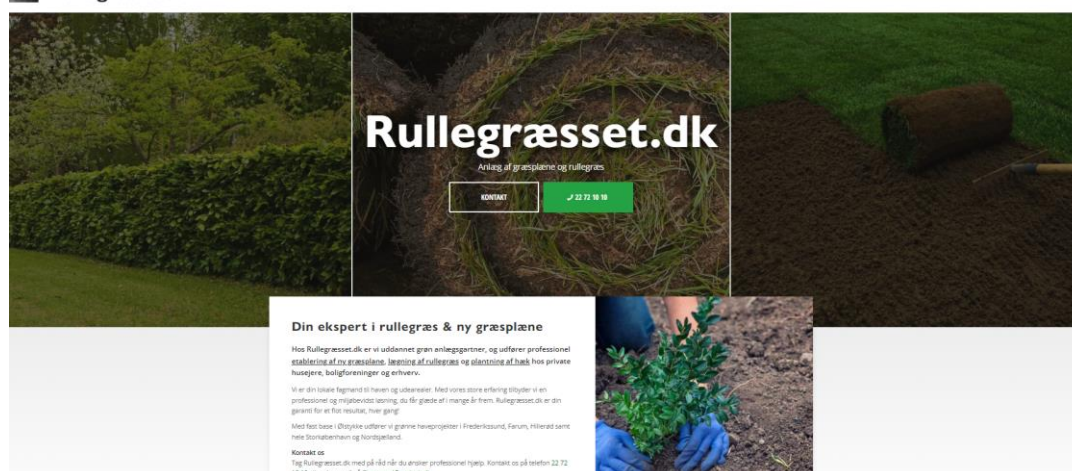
Rullegræsset.dk

Anlæg af græsplæne og rullegræs

KONTAKT

22 72 18 18

Din ekspert i rullegræs & ny græsplæne

Hos Rullegræsset.dk er vi uddannet grøn anlægsgartner, og udfører professionel etablering af ny græsplæne, lægning af rullegræs og plantning af hæk hos private husejere, boligforeninger og erhverv.

Vi er din lokale fagmand til haven og udearealer. Med vores store erfaring tilbyder vi en professionel og miljøbevidst løsning, du får glæde af i mange år frem. Rullegræsset.dk er din garanti for et flot resultat, hver gang!

Med fast base i Ølstykke udfører vi grønne haveprojekter i Frederikssund, Farum, Hillerød samt hele Storkøbenhavn og Nordsjælland.

Kontakt os

Tag Rullegræsset.dk med på råd når du ønsker professionel hjælp. Kontakt os på telefon 22 72 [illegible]